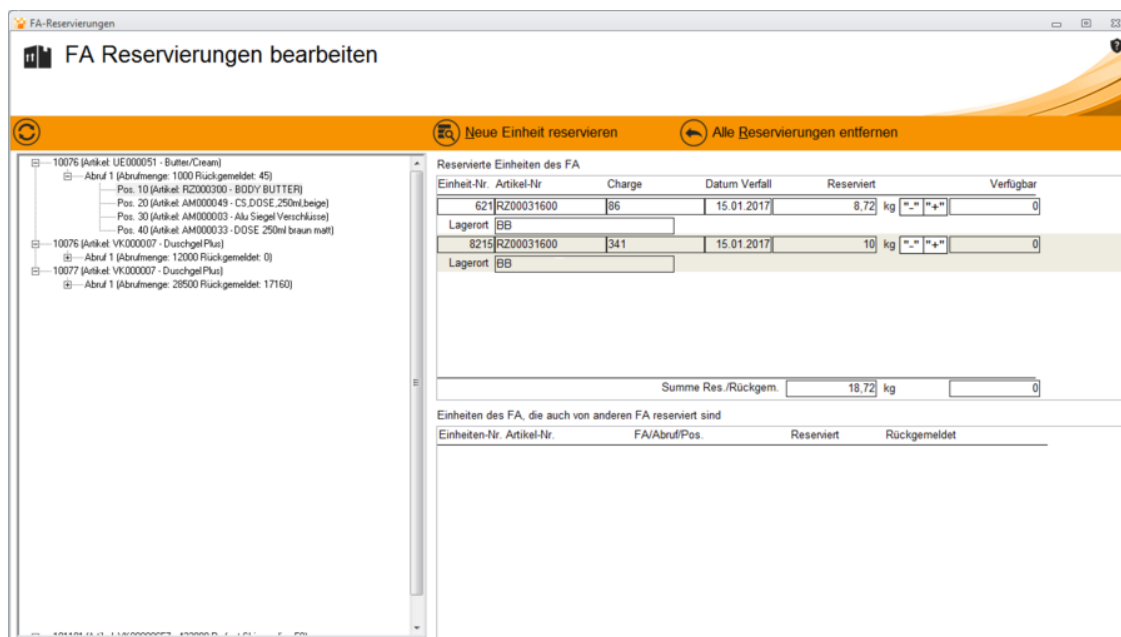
FA-Reservierungen

FA Reservierungen bearbeiten

Neue Einheit reservieren
Alle Reservierungen entfernen

10076 (Artikel: UE000051 - Butter/Cream)
Abruf 1 (Abrufmenge: 1000 Rückgemeldet: 45)
Pos. 10 (Artikel: RZ000300 - BODY BUTTER)
Pos. 20 (Artikel: AM000049 - CS,DOSE,250ml,beige)
Pos. 30 (Artikel: AM000003 - Alu Siegel Verschlüsse)
Pos. 40 (Artikel: AM000033 - DOSE 250ml braun matt)
10076 (Artikel: VK000007 - Duschgel Plus)
Abruf 1 (Abrufmenge: 12000 Rückgemeldet: 0)
10077 (Artikel: VK000007 - Duschgel Plus)
Abruf 1 (Abrufmenge: 28500 Rückgemeldet: 17160)
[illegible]

Reservierte Einheiten des FA

| Einheit-Nr. | Artikel-Nr | Charge | Datum Verfall | Reserviert | | | | Verfügbar |
|---|---|---|---|---|---|---|---|---|
| 621 | RZ00031600 | 86 | 15.01.2017 | 8,72 | kg | "-" | "+" | 0 |
| Lagerort | BB | | | | | | | |
| 8215 | RZ00031600 | 341 | 15.01.2017 | 10 | kg | "-" | "+" | 0 |
| Lagerort | BB | | | | | | | |

Summe Res./Rückgem. 18,72 kg 0

Einheiten des FA, die auch von anderen FA reserviert sind

| Einheiten-Nr. | Artikel-Nr. | FA/Abruf/Pos. | Reserviert | Rückgemeldet |
|---|---|---|---|---|